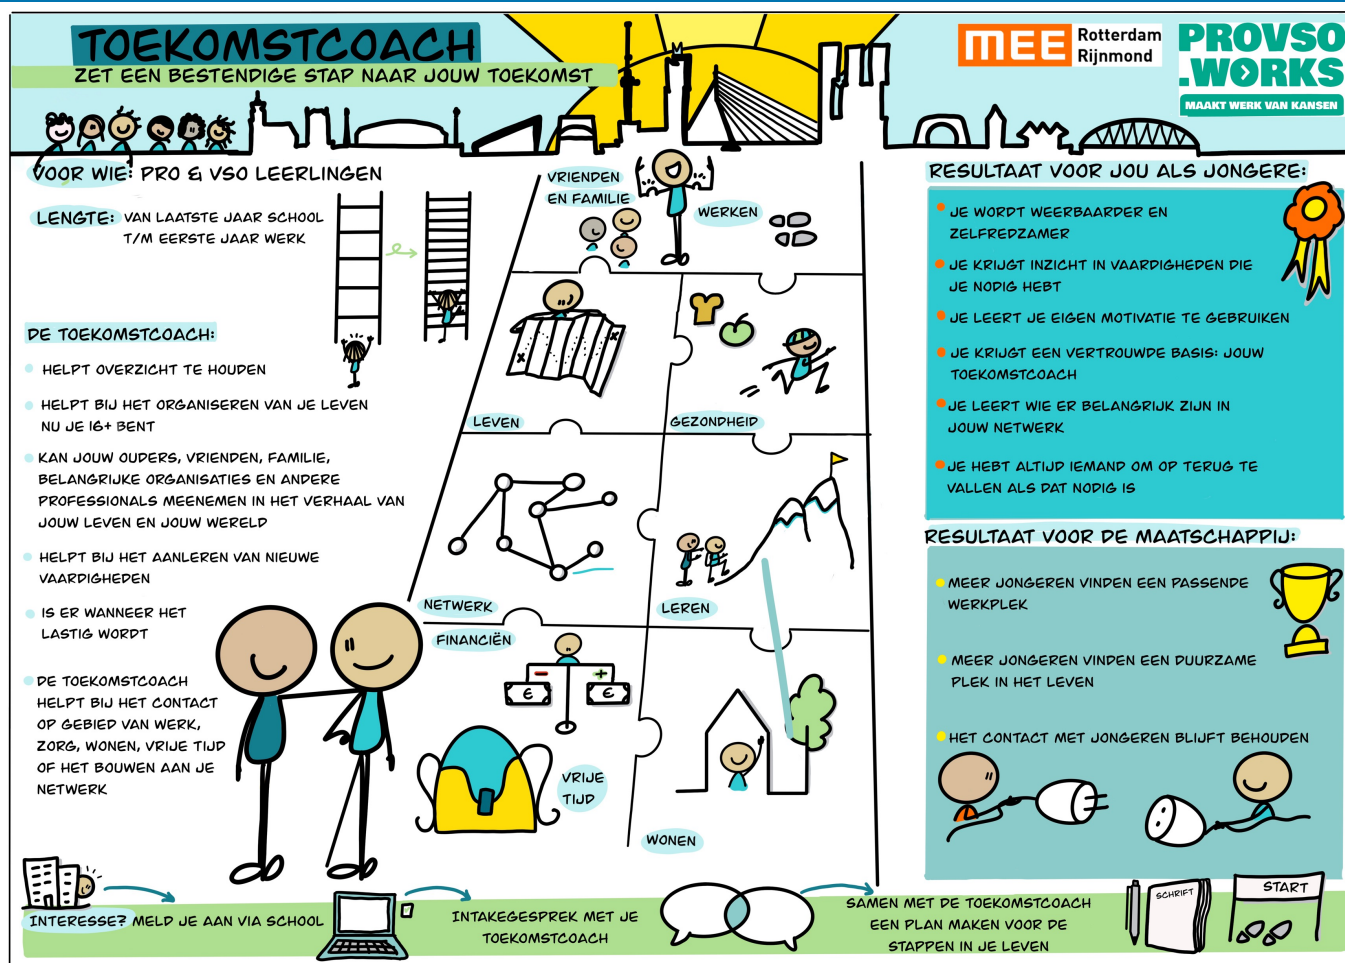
TOEKOMSTCOACH
ZET EEN BESTENDIGE STAP NAAR JOUW TOEKOMST

MEE Rotterdam Rijnmond

PROVSO .WORKS
MAAKT WERK VAN KANSEN

VOOR WIE: PRO & VSO LEERLINGEN

LENGTE: VAN LAATSTE JAAR SCHOOL T/M EERSTE JAAR WERK

DE TOEKOMSTCOACH:

HELPT OVERZICHT TE HOUDEN

HELPT BIJ HET ORGANISEREN VAN JE LEVEN NU JE 16+ BENT

KAN JOUW OUDERS, VRIENDEN, FAMILIE, BELANGRIJKE ORGANISATIES EN ANDERE PROFESSIONALS MEENEMEN IN HET VERHAAL VAN JOUW LEVEN EN JOUW WERELD

HELPT BIJ HET AANLEREN VAN NIEUWE VAARDIGHEDEN

IS ER WANNEER HET LASTIG WORDT

DE TOEKOMSTCOACH HELPT BIJ HET CONTACT OP GEBIED VAN WERK, ZORG, WONEN, VRIJE TIJD OF HET BOUWEN AAN JE NETWERK

VRIENDEN EN FAMILIE
WERKEN
LEVEN
GEZONDHEID
NETWERK
LEREN
FINANCIËN
€
€
VRIJE TIJD
WONEN

RESULTAAT VOOR JOU ALS JONGERE:

JE WORDT WEERBAARDER EN ZELFREDZAMER

JE KRIJGT INZICHT IN VAARDIGHEDEN DIE JE NODIG HEBT

JE LEERT JE EIGEN MOTIVATIE TE GEBRUIKEN

JE KRIJGT EEN VERTROUWDE BASIS: JOUW TOEKOMSTCOACH

JE LEERT WIE ER BELANGRIJK ZIJN IN JOUW NETWERK

JE HEBT ALTIJD IEMAND OM OP TERUG TE VALLEN ALS DAT NODIG IS

RESULTAAT VOOR DE MAATSCHAPPIJ:

MEER JONGEREN VINDEN EEN PASSENDE WERKPLEK

MEER JONGEREN VINDEN EEN DUURZAME PLEK IN HET LEVEN

HET CONTACT MET JONGEREN BLIJFT BEHOUDEN

INTERESSE? MELD JE AAN VIA SCHOOL

INTAKEGESPREK MET JE TOEKOMSTCOACH

SAMEN MET DE TOEKOMSTCOACH EEN PLAN MAKEN VOOR DE STAPPEN IN JE LEVEN

SCHRIFT

START